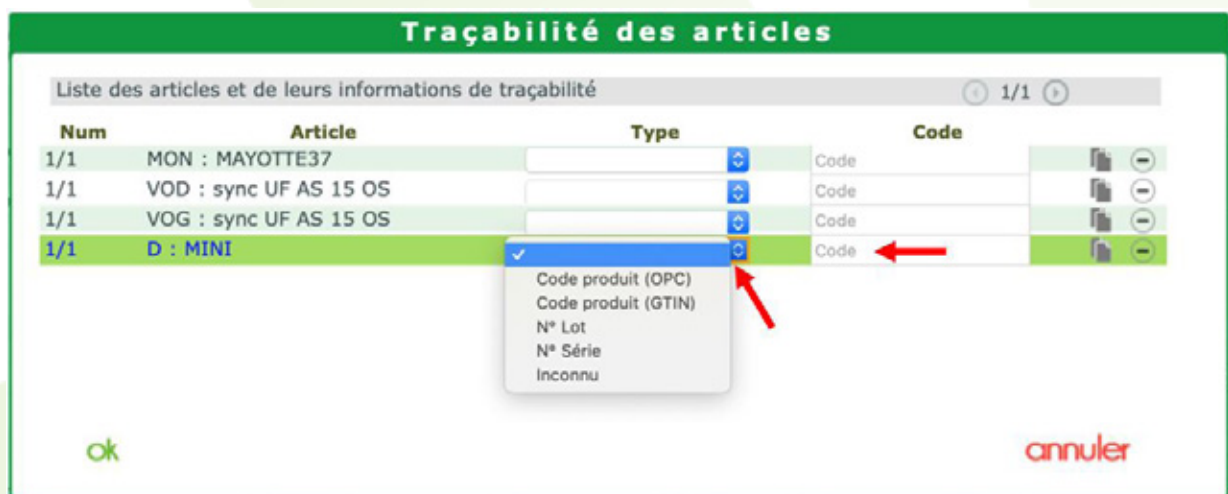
Traçabilité des articles

Liste des articles et de leurs informations de traçabilité

1/1

| Num | Article | Type | Code |
|---|---|---|---|
| 1/1 | MON : MAYOTTE37 | | Code |
| 1/1 | VOD : sync UF AS 15 OS | | Code |
| 1/1 | VOG : sync UF AS 15 OS | | Code |
| 1/1 | D : MINI | ✓ | Code |

Code produit (OPC)
Code produit (GTIN)
N° Lot
N° Série
Inconnu

ok

annuler